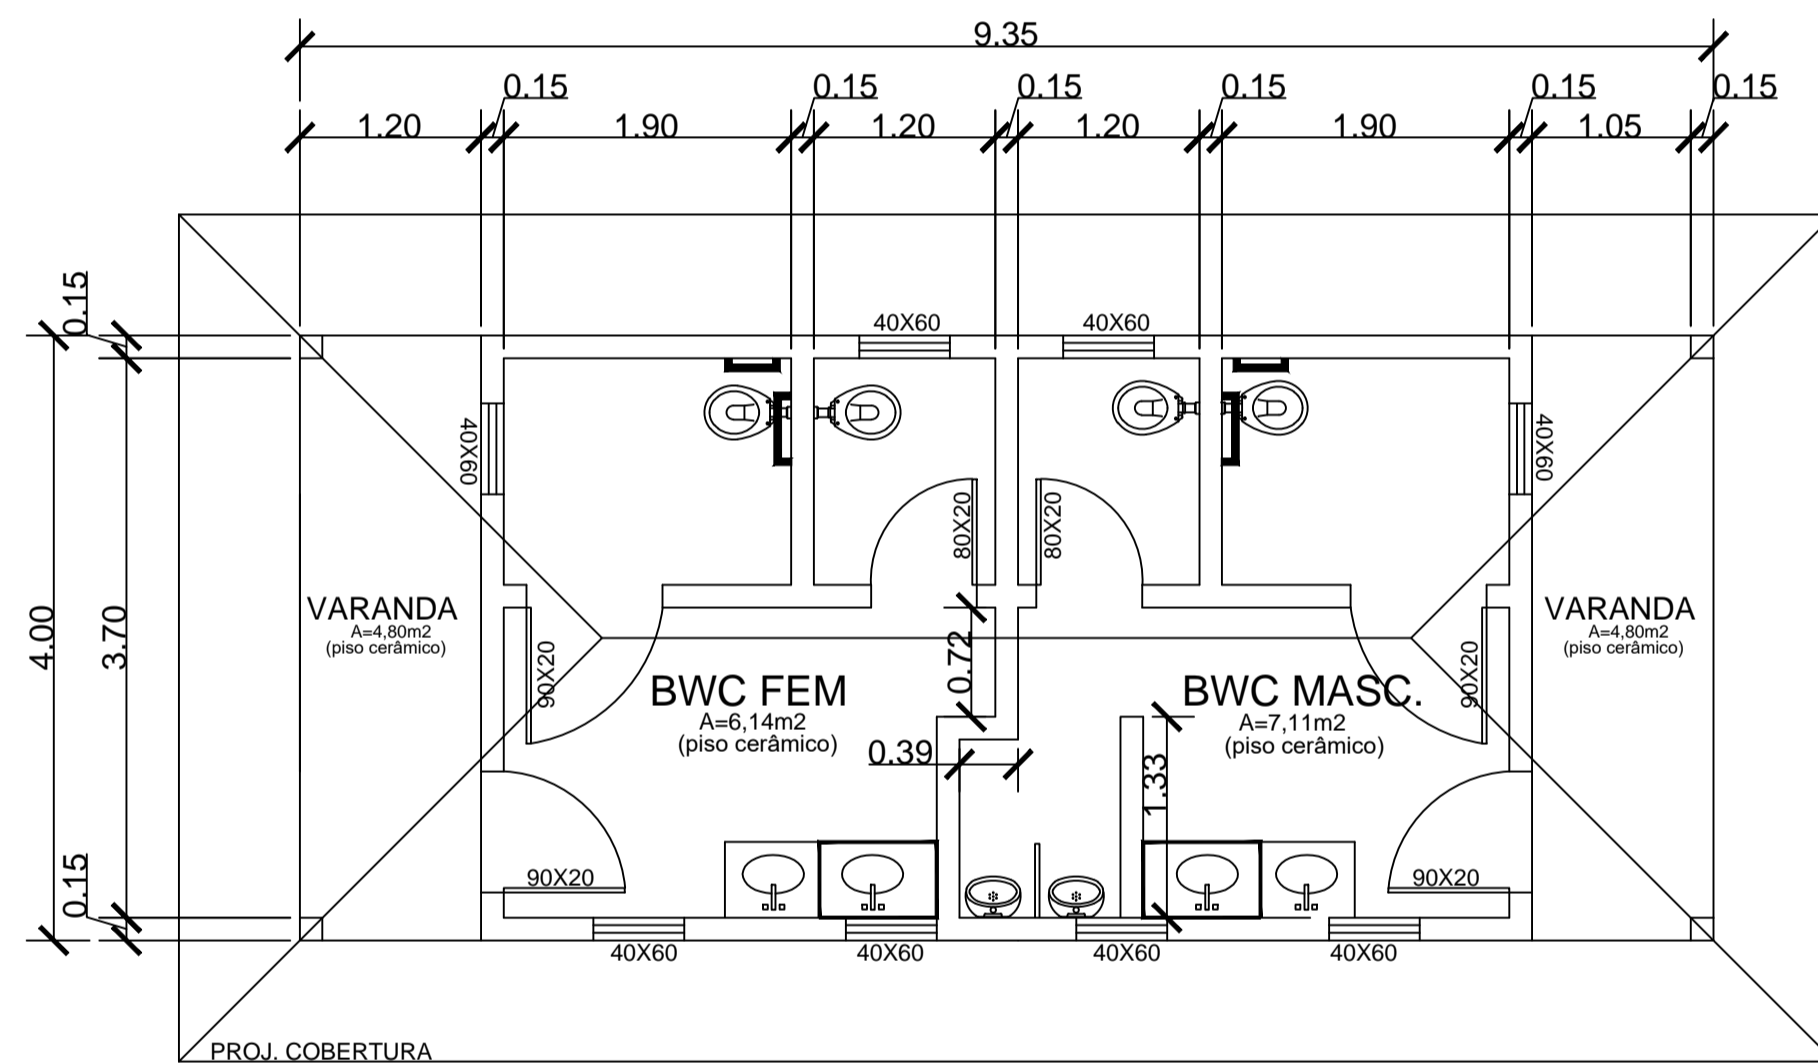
9.35

0.15 0.15 0.15 0.15 0.15 0.15

1.20 1.90 1.20 1.20 1.90 1.05

0.15

4.00

3.70

0.15

40X60 40X60

40X60

40X60

80X20

80X20

VARANDA
A=4,80m2
(piso cerâmico)

VARANDA
A=4,80m2
(piso cerâmico)

90X20

0.72

90X20

BWC FEM
A=6,14m2
(piso cerâmico)

BWC MASC.
A=7,11m2
(piso cerâmico)

0.39

1.33

90X20

90X20

40X60 40X60 40X60 40X60

PROJ. COBERTURA